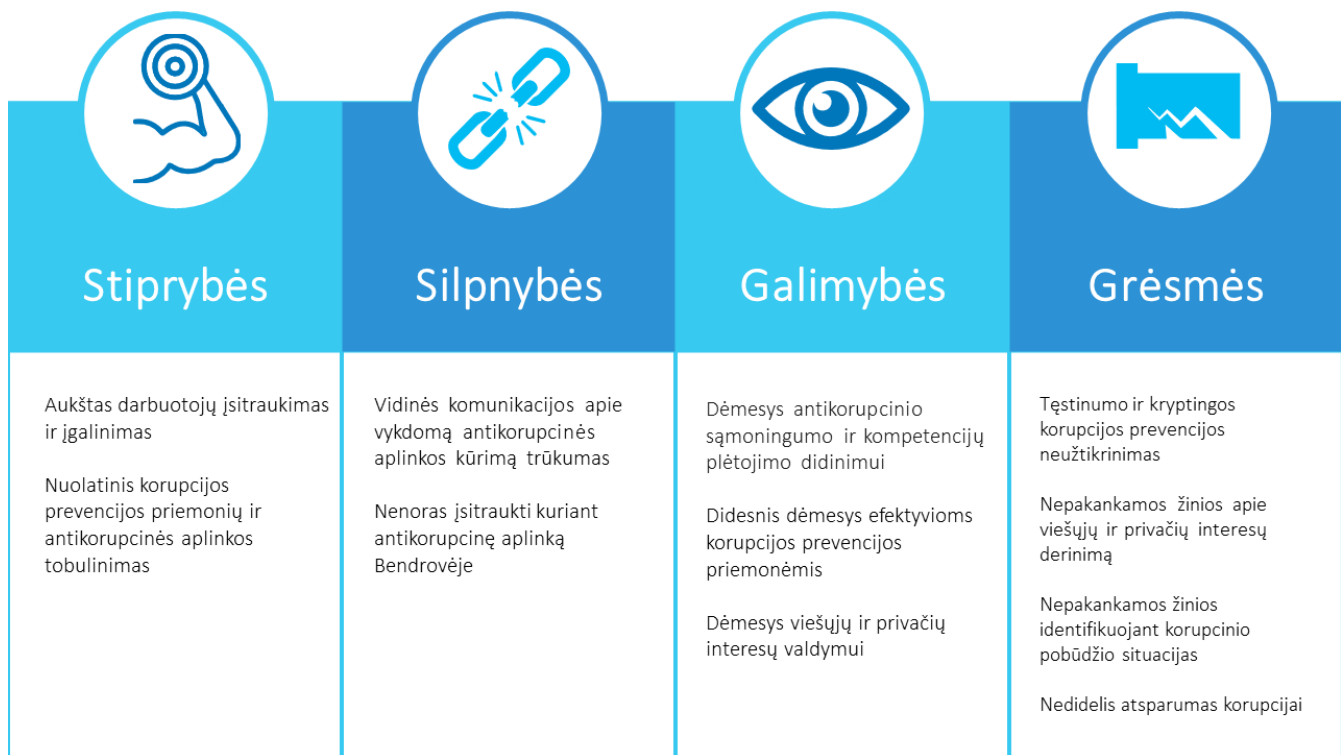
Stiprybės

Aukštas darbuotojų įsitraukimas ir įgalinimas

Nuolatinis korupcijos prevencijos priemonių ir antikorupcinės aplinkos tobulinimas

Silpnybės

Vidinės komunikacijos apie vykdomą antikorupcinės aplinkos kūrimą trūkumas

Nenoras įsitraukti kuriant antikorupcinę aplinką Bendrovėje

Galimybės

Dėmesys antikorupcinio sąmoningumo ir kompetencijų plėtojimo didinimui

Didesnis dėmesys efektyvioms korupcijos prevencijos priemonėmis

Dėmesys viešųjų ir privačių interesų valdymui

Grėsmės

Tęstinumo ir kryptingos korupcijos prevencijos neužtikrinimas

Nepakankamos žinios apie viešųjų ir privačių interesų derinimą

Nepakankamos žinios identifikuojant korupcinio pobūdžio situacijas

Nedidelis atsparumas korupcijai